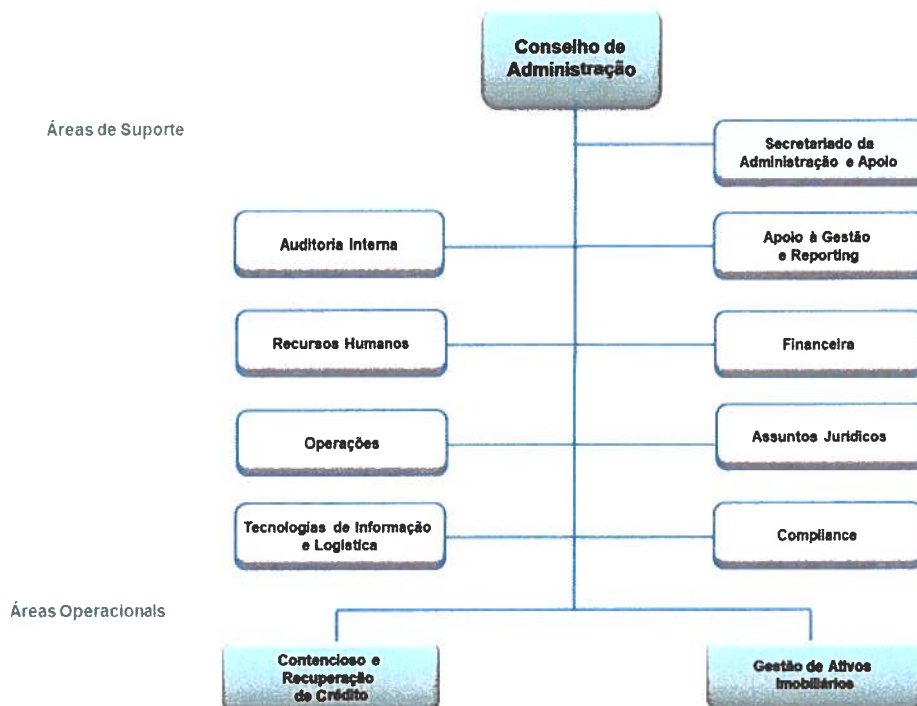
Conselho de Administração

Áreas de Suporte

Secretariado da Administração e Apoio

Auditoria Interna

Apoio à Gestão e Reporting

Recursos Humanos

Financeira

Operações

Assuntos Juridicos

Tecnologias de Informação e Logística

Compliance

Áreas Operacionais

Contencioso e Recuperação de Crédito

Gestão de Ativos Imobiliários